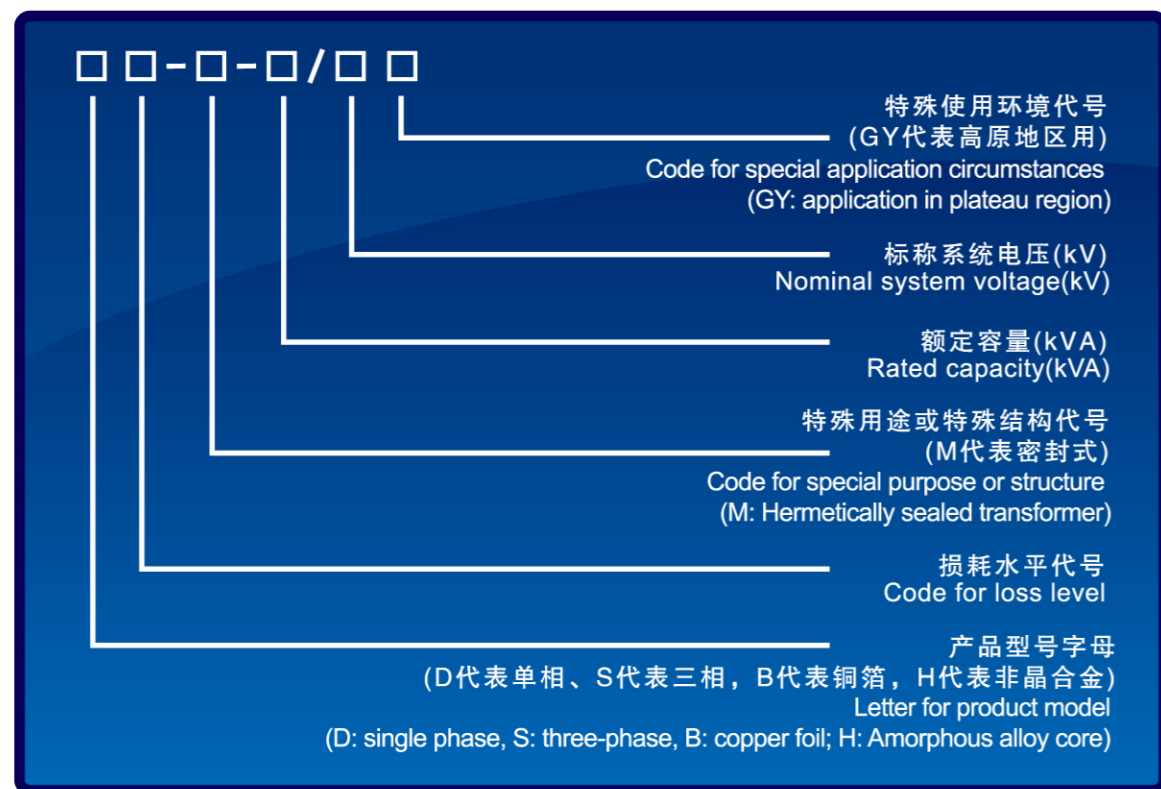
□ □-□-□/□ □

特殊使用环境代号
(GY代表高原地区用)
Code for special application circumstances
(GY: application in plateau region)

标称系统电压(kV)
Nominal system voltage(kV)

额定容量(kVA)
Rated capacity(kVA)

特殊用途或特殊结构代号
(M代表密封式)
Code for special purpose or structure
(M: Hermetically sealed transformer)

损耗水平代号
Code for loss level

产品型号字母
(D代表单相、S代表三相，B代表铜箔，H代表非晶合金)
Letter for product model
(D: single phase, S: three-phase, B: copper foil; H: Amorphous alloy core)